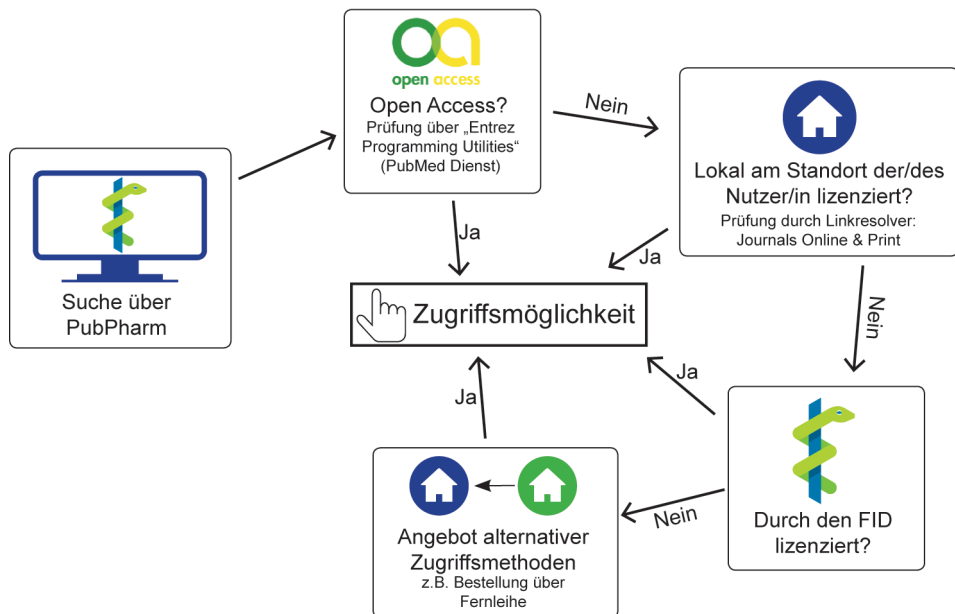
Suche über PubPharm

open access

Open Access?
Prüfung über „Entrez Programming Utilities“ (PubMed Dienst)

Nein

Lokal am Standort der/des Nutzer/in lizenziert?
Prüfung durch Linkresolver: Journals Online & Print

Ja

Ja

Zugriffsmöglichkeit

Nein

Ja

Ja

Durch den FID lizenziert?

Nein

Angebot alternativer Zugriffsmethoden
z.B. Bestellung über Fernleihe